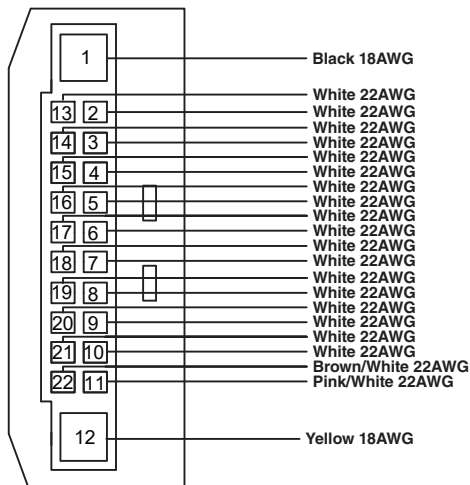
1
Black 18AWG
13 2
14 3
15 4
16 5
17 6
18 7
19 8
20 9
21 10
22 11
White 22AWG
White 22AWG
White 22AWG
White 22AWG
White 22AWG
White 22AWG
White 22AWG
White 22AWG
White 22AWG
White 22AWG
White 22AWG
White 22AWG
White 22AWG
White 22AWG
White 22AWG
White 22AWG
White 22AWG
White 22AWG
White 22AWG
Brown/White 22AWG
Pink/White 22AWG
12
Yellow 18AWG